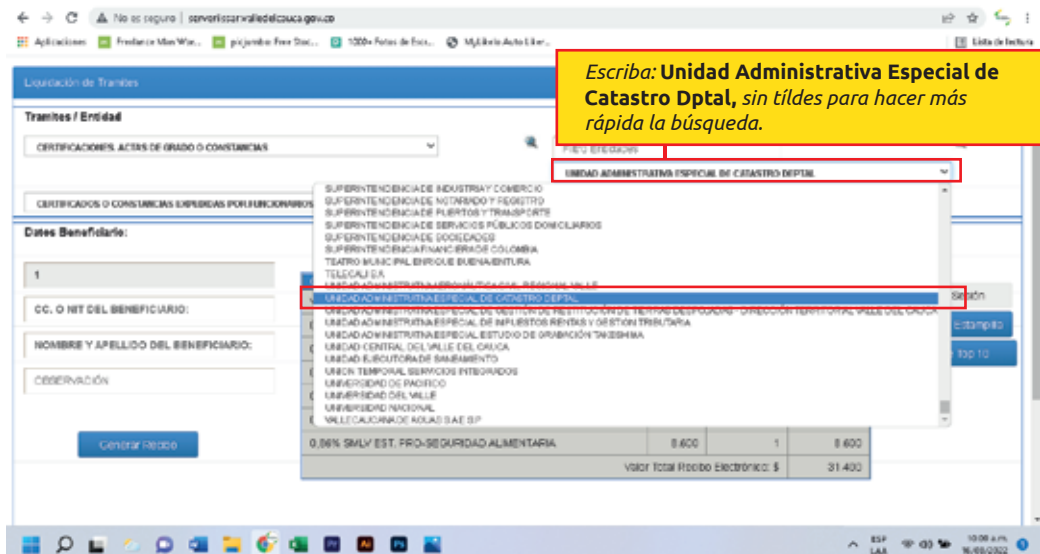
No es seguro | serviciossar.valledelcauca.gov.co

Aplicaciones | Freelance Man Wor... | picjumbo Free Stoc... | 1000+ Fotos de Esc... | MyLibrería Auto Liter... | Lista de lectura

Liquidación de Tramites

*Escriba:* **Unidad Administrativa Especial de Catastro Dptal,** *sin tíldes para hacer más rápida la búsqueda.*

Tramites / Entidad

CERTIFICACIONES, ACTAS DE GRADO O CONSTANCIAS

Filtro Entidades

UNIDAD ADMINISTRATIVA ESPECIAL DE CATASTRO DEPTAL

CERTIFICADOS O CONSTANCIAS EXPEDIDAS POR FUNCIONARIOS

SUPERINTENDENCIA DE INDUSTRIA Y COMERCIO
SUPERINTENDENCIA DE NOTARIADO Y REGISTRO
SUPERINTENDENCIA DE PUERTOS Y TRANSPORTE
SUPERINTENDENCIA DE SERVICIOS PUBLICOS DOMICILIARIOS
SUPERINTENDENCIA DE SOCIEDADES
SUPERINTENDENCIA FINANCIERA DE COLOMBIA
TEATRO MUNICIPAL ENRIQUE BUENAVENTURA
TELECALI S.A.
UNIDAD ADMINISTRATIVA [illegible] VALLE
UNIDAD ADMINISTRATIVA ESPECIAL DE CATASTRO DEPTAL
UNIDAD ADMINISTRATIVA ESPECIAL DE GESTION DE RESTITUCION DE TIERRAS DESPOJADAS - DIRECCION TERRITORIAL VALLE DEL CAUCA
UNIDAD ADMINISTRATIVA ESPECIAL DE IMPUESTOS RENTAS Y GESTION TRIBUTARIA
UNIDAD ADMINISTRATIVA ESPECIAL ESTUDIO DE GRABACION TAKESHIMA
UNIDAD CENTRAL DEL VALLE DEL CAUCA
UNIDAD EJECUTORA DE SANEAMIENTO
UNION TEMPORAL SERVICIOS INTEGRADOS
UNIVERSIDAD DE PACIFICO
UNIVERSIDAD DEL VALLE
UNIVERSIDAD NACIONAL
VALLECAUCANA DE AGUAS S.A E.S.P

Datos Beneficiario:

1

CC. O NIT DEL BENEFICIARIO:

NOMBRE Y APELLIDO DEL BENEFICIARIO:

OBSERVACIÓN

Sesión

Estampilla

Top 10

Generar Recibo

| 0,06% SMLV EST. PRO-SEGURIDAD ALIMENTARIA | 8.600 | 1 | 8.600 |
|---|---|---|---|
| Valor Total Recibo Electrónico: $ | | | 31.400 |

ESP LAA 10:08 a.m. 16/08/2022